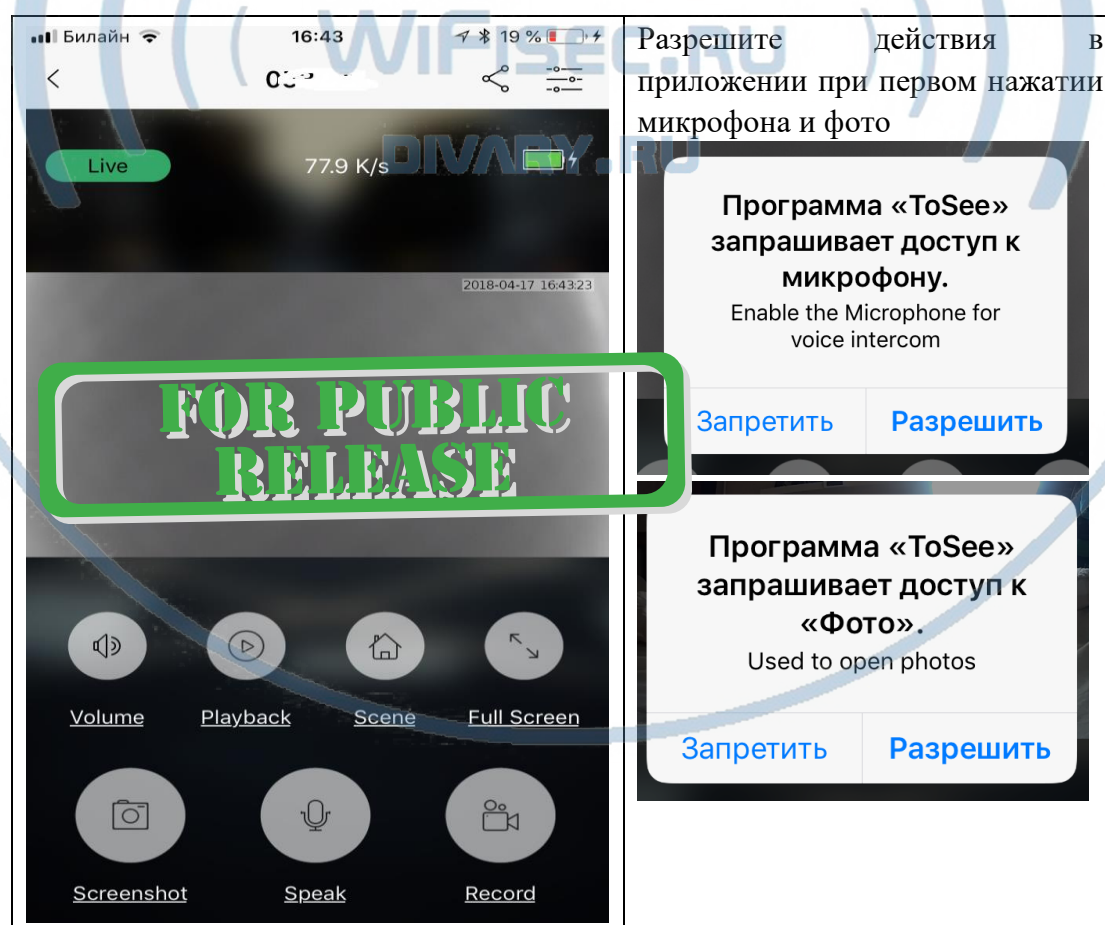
Билайн 16:43 19 %

C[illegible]

Live 77.9 K/s

2018-04-17 16:43:23

FOR PUBLIC RELEASE

Volume Playback Scene Full Screen

Screenshot Speak Record

WIFISEC.RU

DIVARY.RU

Разрешите действия в приложении при первом нажатии микрофона и фото

Программа «ToSee» запрашивает доступ к микрофону.
Enable the Microphone for voice intercom

Запретить Разрешить

Программа «ToSee» запрашивает доступ к «Фото».
Used to open photos

Запретить Разрешить